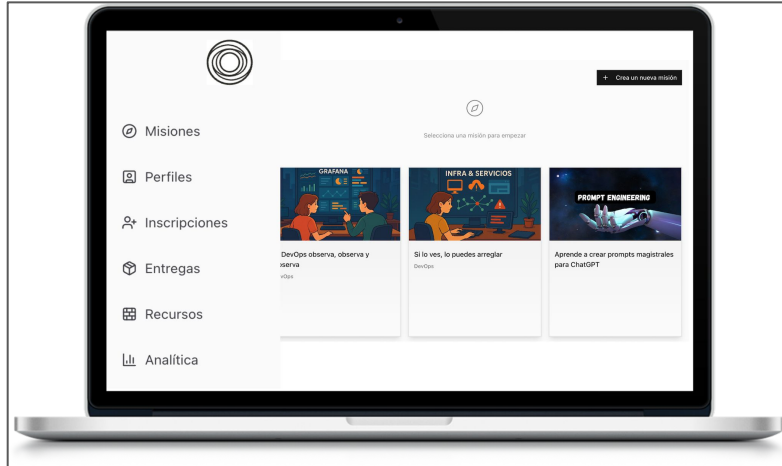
Misiones

Perfiles

Inscripciones

Entregas

Recursos

Analítica

+ Crea un nueva misión

Selecciona una misión para empezar

GRAFANA

DevOps observa, observa y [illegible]serva

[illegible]vOps

INFRA & SERVICIOS

Si lo ves, lo puedes arreglar

DevOps

PROMPT ENGINEERING

Aprende a crear prompts magistrales para ChatGPT